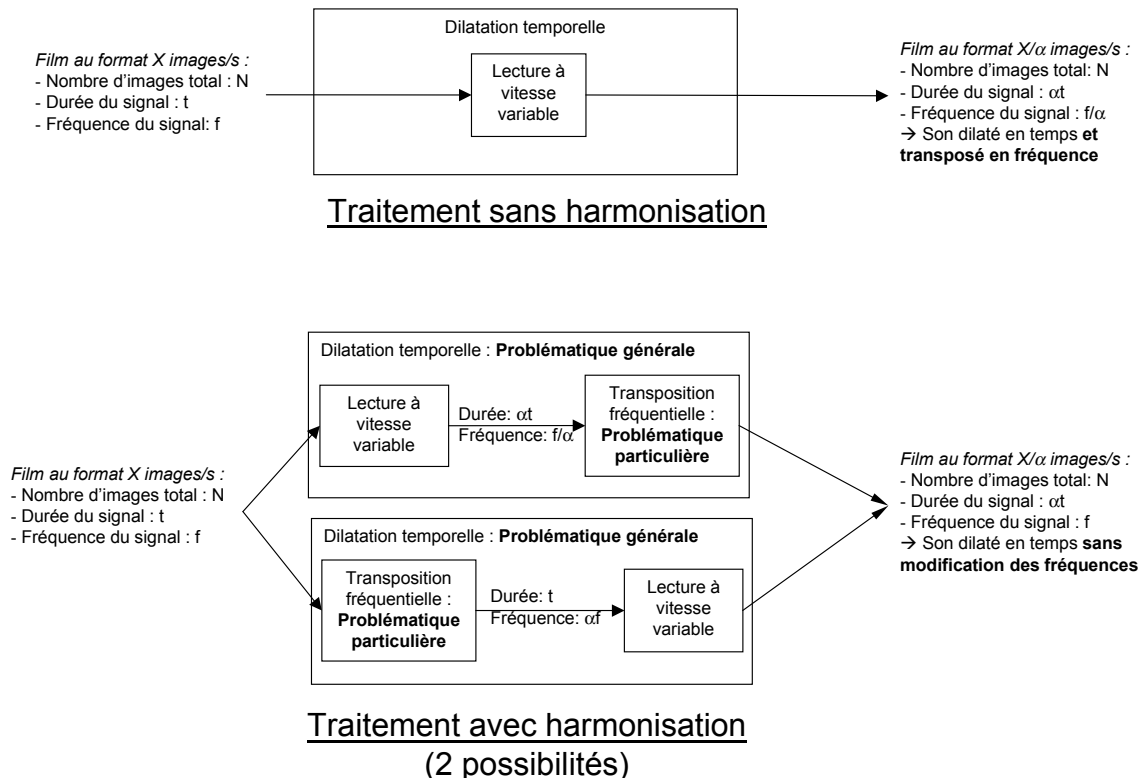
Film au format X images/s :
- Nombre d'images total : N
- Durée du signal : t
- Fréquence du signal: f

Dilatation temporelle

Lecture à vitesse variable

Film au format X/$\alpha$ images/s :
- Nombre d'images total: N
- Durée du signal : $\alpha$t
- Fréquence du signal : f/$\alpha$
→ Son dilaté en temps et transposé en fréquence

Traitement sans harmonisation

Film au format X images/s :
- Nombre d'images total : N
- Durée du signal : t
- Fréquence du signal : f

Dilatation temporelle : Problématique générale

Lecture à vitesse variable

Durée: $\alpha$t
Fréquence: f/$\alpha$

Transposition fréquentielle : Problématique particulière

Dilatation temporelle : Problématique générale

Transposition fréquentielle : Problématique particulière

Durée: t
Fréquence: $\alpha$f

Lecture à vitesse variable

Film au format X/$\alpha$ images/s :
- Nombre d'images total: N
- Durée du signal : $\alpha$t
- Fréquence du signal : f
→ Son dilaté en temps sans modification des fréquences

Traitement avec harmonisation
(2 possibilités)